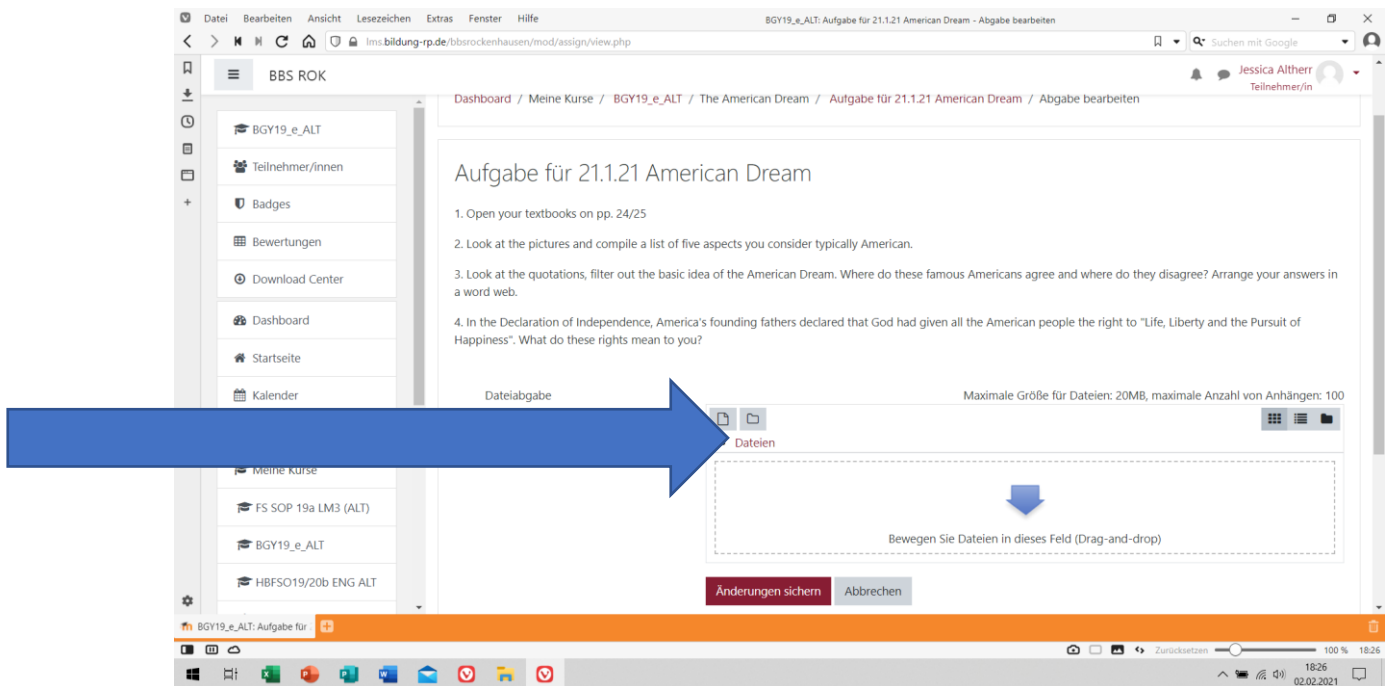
Datei Bearbeiten Ansicht Lesezeichen Extras Fenster Hilfe

BGY19_e_ALT: Aufgabe für 21.1.21 American Dream - Abgabe bearbeiten

lms.bildung-rp.de/bbsrockenhausen/mod/assign/view.php

Suchen mit Google

BBS ROK

Jessica Altherr
Teilnehmer/in

Dashboard / Meine Kurse / BGY19_e_ALT / The American Dream / Aufgabe für 21.1.21 American Dream / Abgabe bearbeiten

BGY19_e_ALT
Teilnehmer/innen
Badges
Bewertungen
Download Center
Dashboard
Startseite
Kalender
Meine Kurse
FS SOP 19a LM3 (ALT)
BGY19_e_ALT
HBFSO19/20b ENG ALT

Aufgabe für 21.1.21 American Dream

1. Open your textbooks on pp. 24/25

2. Look at the pictures and compile a list of five aspects you consider typically American.

3. Look at the quotations, filter out the basic idea of the American Dream. Where do these famous Americans agree and where do they disagree? Arrange your answers in a word web.

4. In the Declaration of Independence, America's founding fathers declared that God had given all the American people the right to "Life, Liberty and the Pursuit of Happiness". What do these rights mean to you?

Dateiabgabe

Maximale Größe für Dateien: 20MB, maximale Anzahl von Anhängen: 100

Dateien

Bewegen Sie Dateien in dieses Feld (Drag-and-drop)

Änderungen sichern
Abbrechen

BGY19_e_ALT: Aufgabe für

Zurücksetzen
100 %
18:26

18:26
02.02.2021